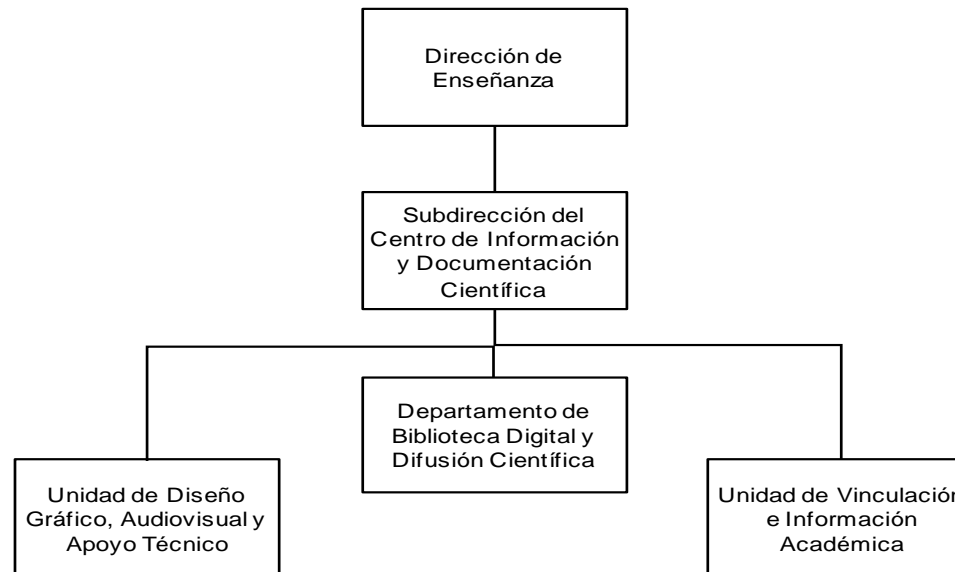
Dirección de Enseñanza

Subdirección del Centro de Información y Documentación Científica

Departamento de Biblioteca Digital y Difusión Científica

Unidad de Diseño Gráfico, Audiovisual y Apoyo Técnico

Unidad de Vinculación e Información Académica